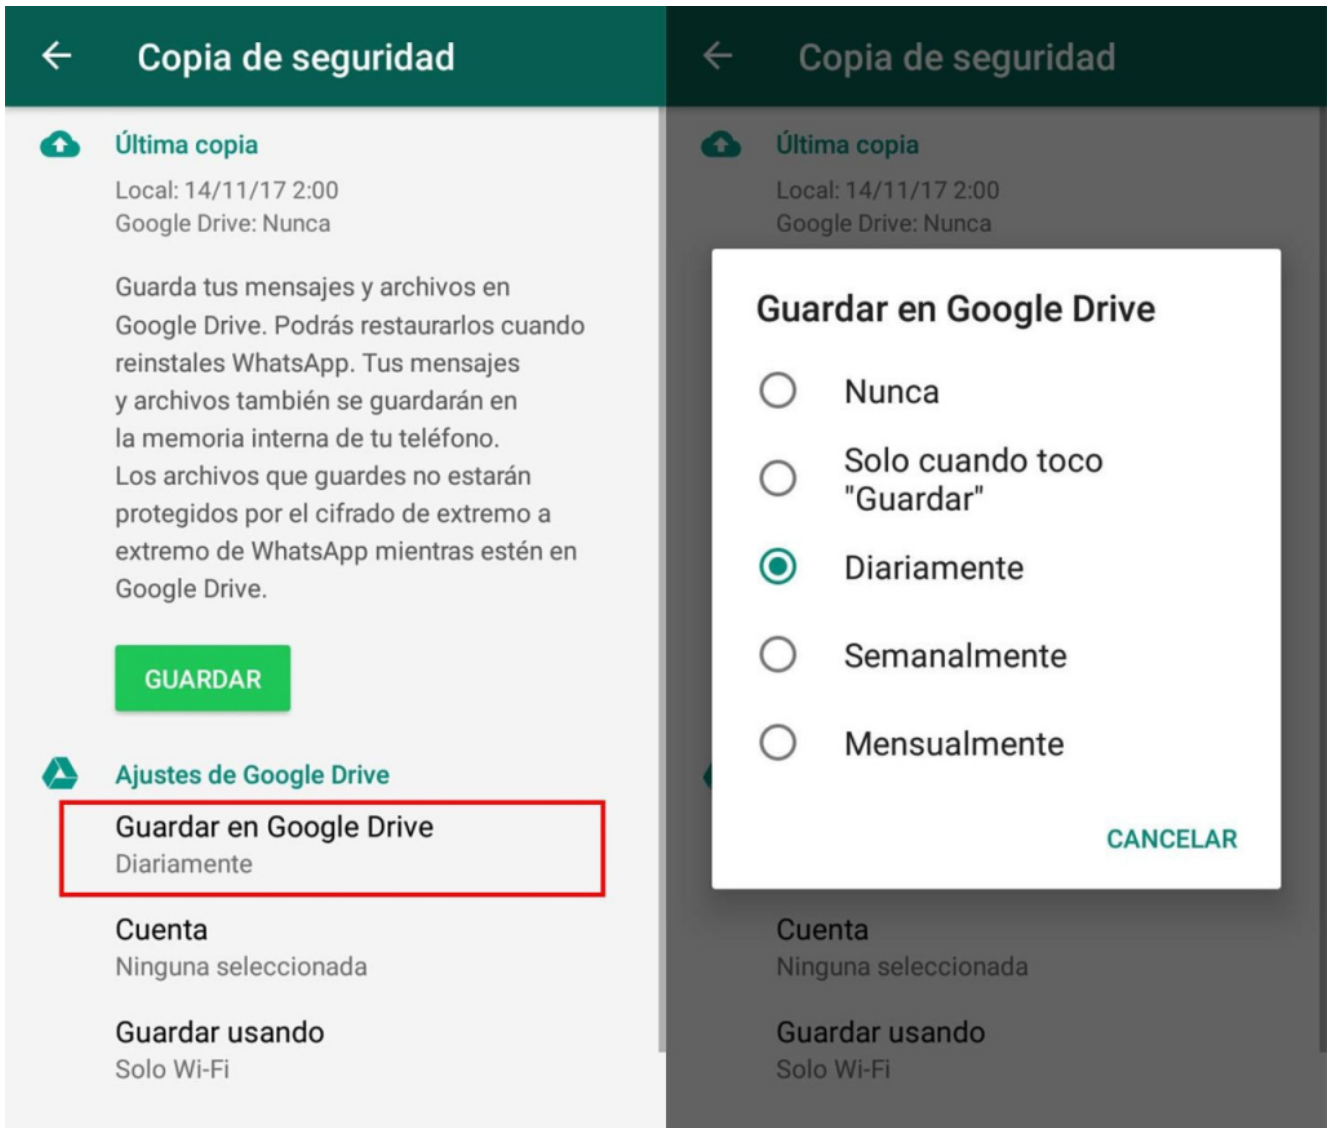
Copia de seguridad

Última copia

Local: 14/11/17 2:00
Google Drive: Nunca

Guarda tus mensajes y archivos en Google Drive. Podrás restaurarlos cuando reinstales WhatsApp. Tus mensajes y archivos también se guardarán en la memoria interna de tu teléfono. Los archivos que guardes no estarán protegidos por el cifrado de extremo a extremo de WhatsApp mientras estén en Google Drive.

GUARDAR

Ajustes de Google Drive

Guardar en Google Drive
Diariamente

Cuenta
Ninguna seleccionada

Guardar usando
Solo Wi-Fi

Copia de seguridad

Última copia

Local: 14/11/17 2:00
Google Drive: Nunca

Guardar en Google Drive

Nunca

Solo cuando toco "Guardar"

Diariamente

Semanalmente

Mensualmente

CANCELAR

Cuenta
Ninguna seleccionada

Guardar usando
Solo Wi-Fi